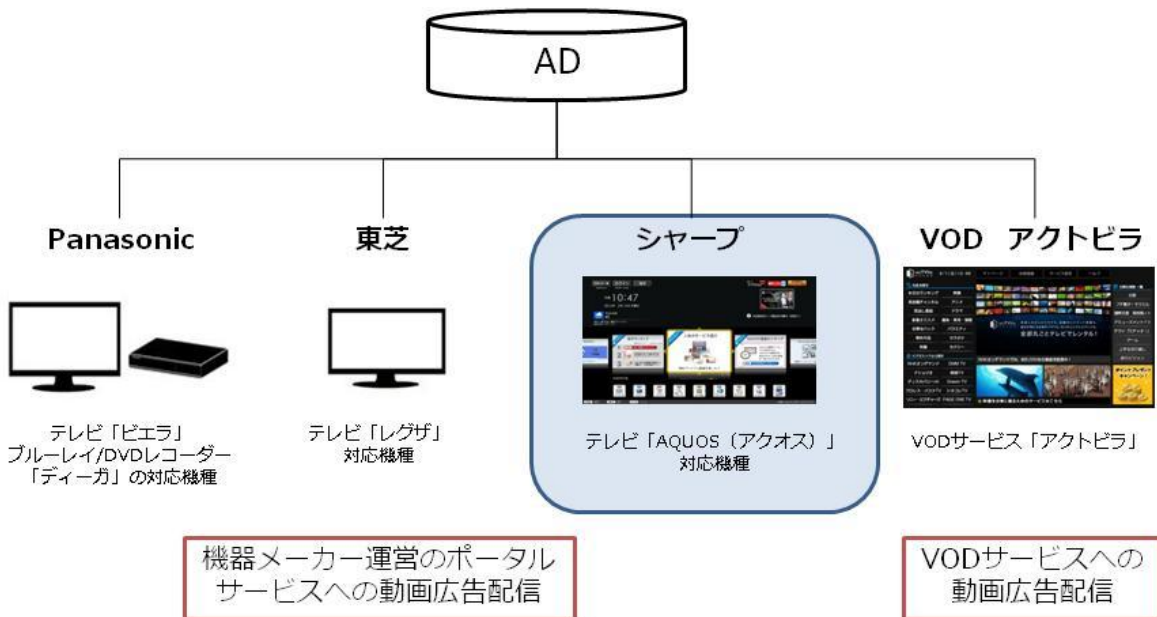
AD

Panasonic

テレビ「ビエラ」
ブルーレイ/DVDレコーダー
「ディーガ」の対応機種

東芝

テレビ「レグザ」
対応機種

シャープ

10:47

テレビ「AQUOS（アクオス）」
対応機種

VOD　アクトビラ

VODサービス「アクトビラ」

機器メーカー運営のポータル
サービスへの動画広告配信

VODサービスへの
動画広告配信